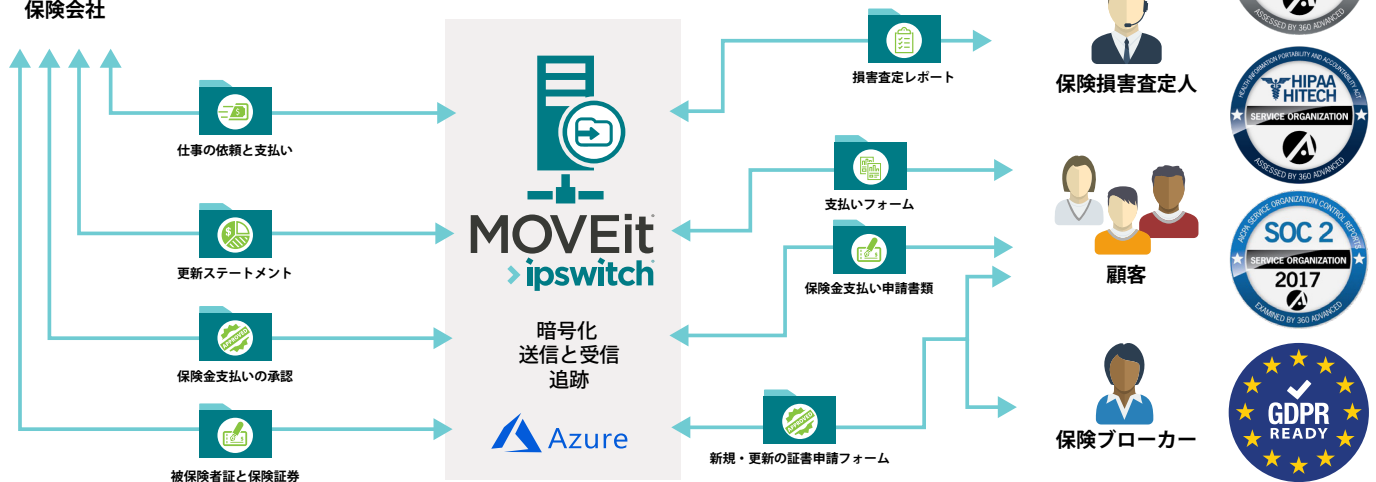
保険会社

仕事の依頼と支払い

更新ステートメント

保険金支払いの承認

被保険者証と保険証券

MOVEit
ipswitch

暗号化
送信と受信
追跡

Azure

損害査定レポート

支払いフォーム

保険金支払い申請書類

新規・更新の証書申請フォーム

保険損害査定人

顧客

保険ブローカー

ASSESSED BY 360 ADVANCED

HEALTH INFORMATION PORTABILITY AND ACCOUNTABILITY ACT
HIPAA
HITECH
SERVICE ORGANIZATION
ASSESSED BY 360 ADVANCED

AICPA SERVICE ORGANIZATION CONTROL REPORTS
SOC 2
SERVICE ORGANIZATION
2017
EXAMINED BY 360 ADVANCED

GDPR
READY